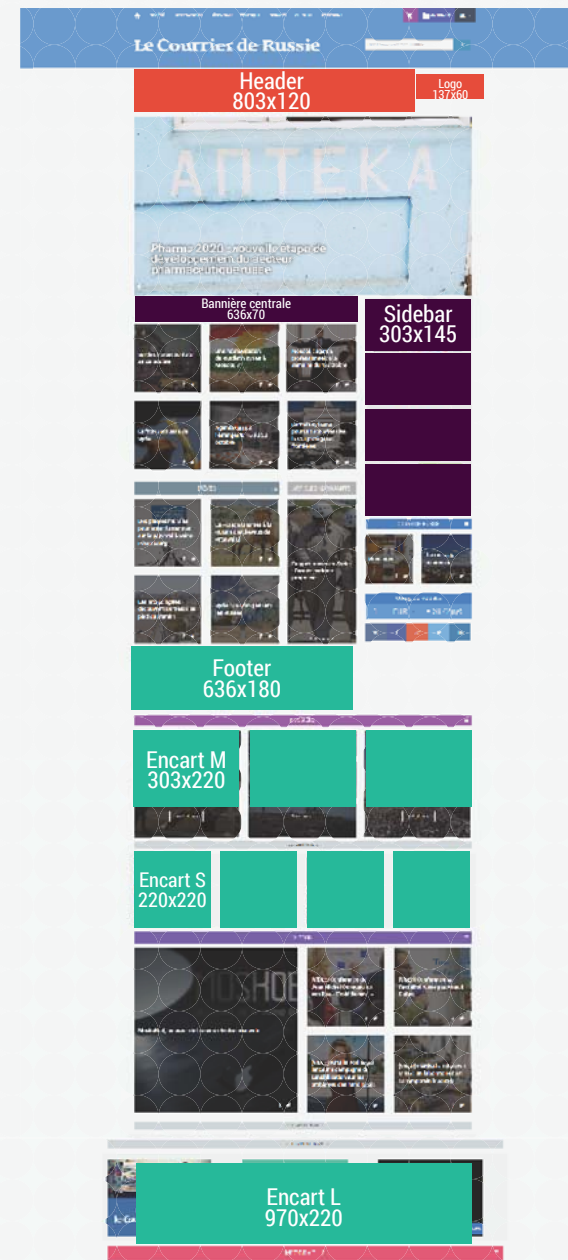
Le Courrier de Russie

Header
803x120

Logo
137x60

АПТЕКА

Pharma 2020 : nouvelle étape de développement du secteur pharmaceutique russe

Bannière centrale
636x70

Sidebar
303x145

Footer
636x180

Encart M
303x220

Encart S
220x220

Encart L
970x220